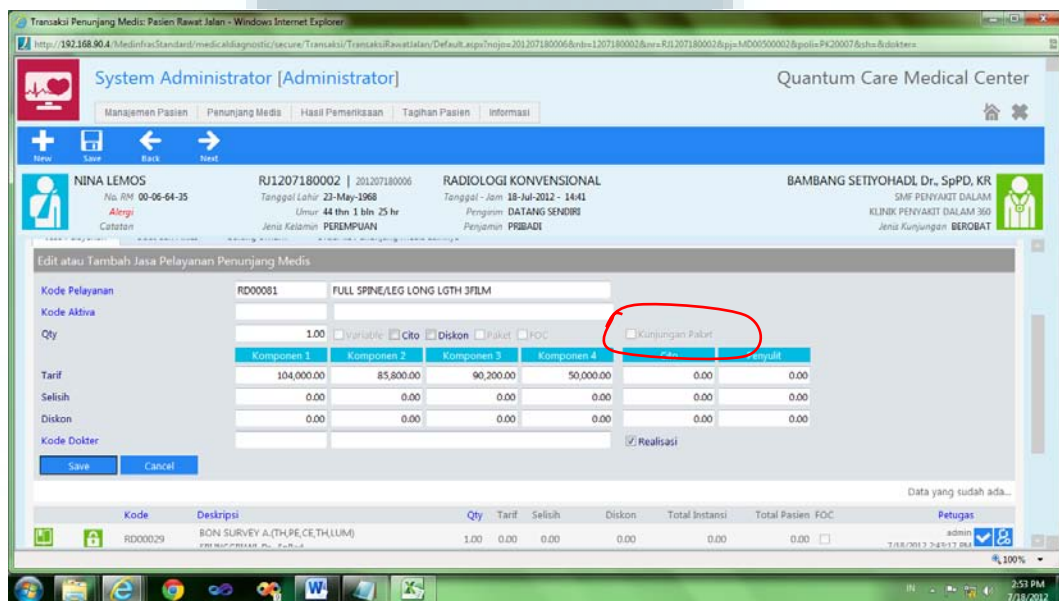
Transaksi Penunjang Medis: Pasien Rawat Jalan - Windows Internet Explorer

http://192.168.90.4/MedinfrasStandard/medicaldiagnostic/secure/Transaksi/TransaksiRawatJalan/Default.aspx?nojo=201207180006&nb=1207180002&nr=RJ1207180002&pj=MD00500002&poli=PK20007&sh=&dokter=

System Administrator [Administrator]

Quantum Care Medical Center

Manajemen Pasien | Penunjang Medis | Hasil Pemeriksaan | Tagihan Pasien | Informasi

New Save Back Next

NINA LEMOS
No. RM 00-06-64-35
Alergi
Catatan

RJ1207180002 | 201207180006
Tanggal Lahir 23-May-1968
Umur 44 thn 1 bln 25 hr
Jenis Kelamin PEREMPUAN

RADIOLOGI KONVENSIONAL
Tanggal - Jam 18-Jul-2012 - 14:41
Pengirim DATANG SENDIRI
Penjamin PRIBADI

BAMBANG SETIYOHADI. Dr., SpPD, KR
SMF PENYAKIT DALAM
KLINIK PENYAKIT DALAM 360
Jenis Kunjungan BEROBAT

Edit atau Tambah Jasa Pelayanan Penunjang Medis

Kode Pelayanan RD00081 FULL SPINE/LEG LONG LGTH 3FILM
Kode Aktiva
Qty 1.00 Variable Cito Diskon Paket FOC Kunjungan Paket

| | Komponen 1 | Komponen 2 | Komponen 3 | Komponen 4 | Cito | Penyulit |
|---|---|---|---|---|---|---|
| Tarif | 104,000.00 | 85,800.00 | 90,200.00 | 50,000.00 | 0.00 | 0.00 |
| Selisih | 0.00 | 0.00 | 0.00 | 0.00 | 0.00 | 0.00 |
| Diskon | 0.00 | 0.00 | 0.00 | 0.00 | 0.00 | 0.00 |

Kode Dokter
Realisasi

Save Cancel

Data yang sudah ada...

| Kode | Deskripsi | Qty | Tarif | Selisih | Diskon | Total Instansi | Total Pasien | FOC | Petugas |
|---|---|---|---|---|---|---|---|---|---|
| RD00029 | BON SURVEY A.(TH,PE,CE,TH,LUM) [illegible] | 1.00 | 0.00 | 0.00 | 0.00 | 0.00 | 0.00 | | admin 7/18/2012 2:43:17 PM |

100%

2:53 PM
7/18/2012